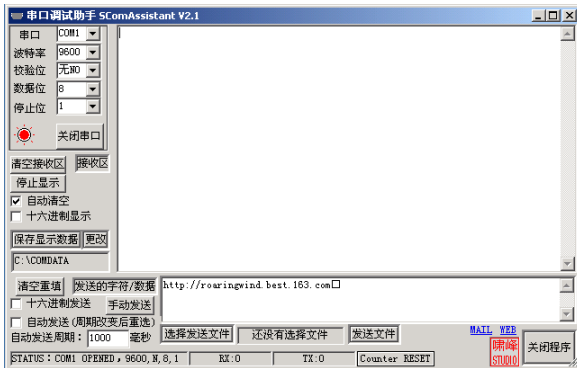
串口调试助手 SComAssistant V2.1

串口 COM1
波特率 9600
校验位 无NO
数据位 8
停止位 1
关闭串口

清空接收区 接收区
停止显示
自动清空
十六进制显示
保存显示数据 更改
C:\COMDATA

清空重填 发送的字符/数据
十六进制发送 手动发送
自动发送(周期改变后重选)
自动发送周期: 1000 毫秒

http://roaringwind.best.163.com

选择发送文件 还没有选择文件 发送文件
MAIL WEB
啸峰 STUDIO
关闭程序

STATUS: COM1 OPENED, 9600, N, 8, 1 RX:0 TX:0 Counter RESET